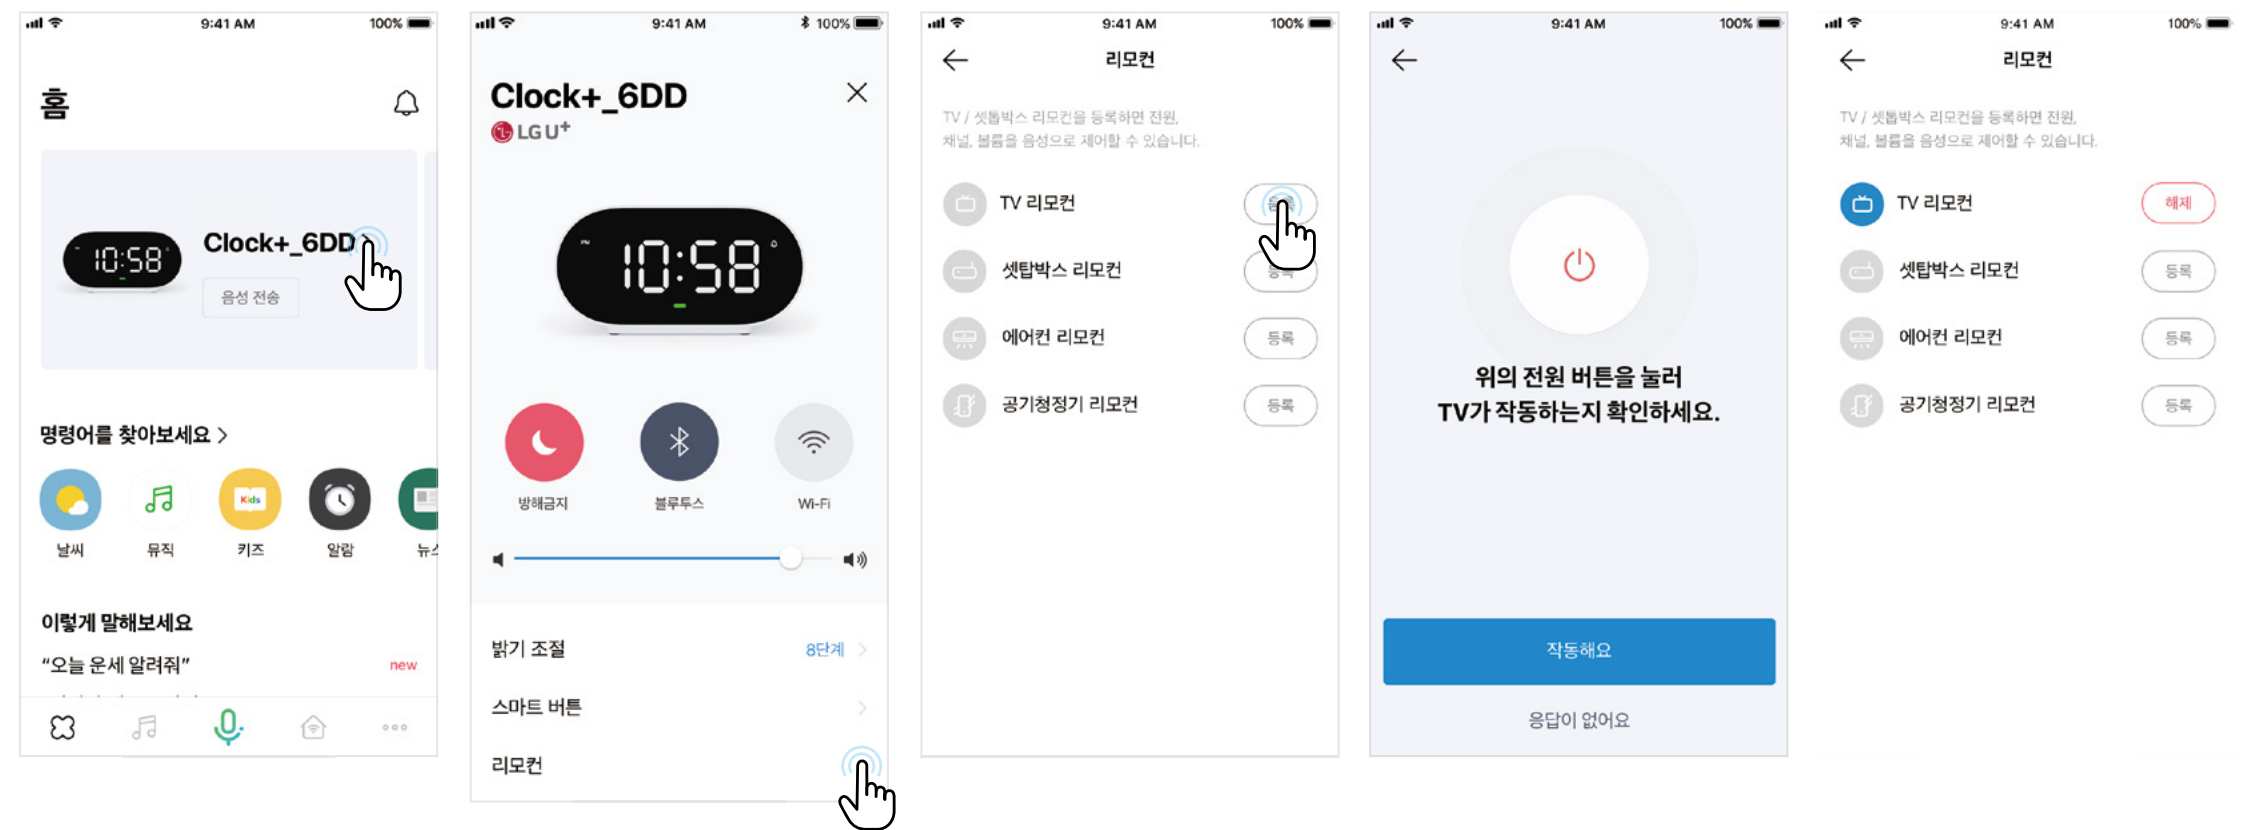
9:41 AM 100%

홈

10:58

Clock+_6DD

음성 전송

명령어를 찾아보세요 >

Kids

날씨 뮤직 키즈 알람 뉴스

이렇게 말해보세요

"오늘 운세 알려줘" new

9:41 AM 100%

Clock+_6DD

LG U+

10:58

방해금지 블루투스 Wi-Fi

밝기 조절 8단계 >

스마트 버튼 >

리모컨

9:41 AM 100%

리모컨

TV / 셋톱박스 리모컨을 등록하면 전원, 채널, 볼륨을 음성으로 제어할 수 있습니다.

TV 리모컨 등록

셋탑박스 리모컨 등록

에어컨 리모컨 등록

공기청정기 리모컨 등록

9:41 AM 100%

위의 전원 버튼을 눌러 TV가 작동하는지 확인하세요.

작동해요

응답이 없어요

9:41 AM 100%

리모컨

TV / 셋톱박스 리모컨을 등록하면 전원, 채널, 볼륨을 음성으로 제어할 수 있습니다.

TV 리모컨 해제

셋탑박스 리모컨 등록

에어컨 리모컨 등록

공기청정기 리모컨 등록